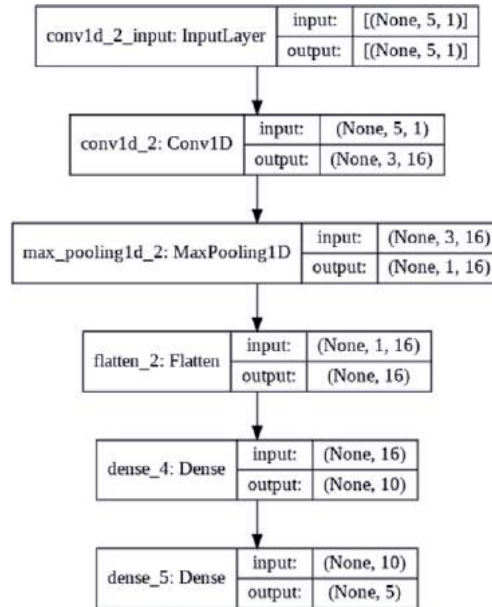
conv1d_2_input: InputLayer | input: | [(None, 5, 1)]
output: | [(None, 5, 1)]

conv1d_2: Conv1D | input: | (None, 5, 1)
output: | (None, 3, 16)

max_pooling1d_2: MaxPooling1D | input: | (None, 3, 16)
output: | (None, 1, 16)

flatten_2: Flatten | input: | (None, 1, 16)
output: | (None, 16)

dense_4: Dense | input: | (None, 16)
output: | (None, 10)

dense_5: Dense | input: | (None, 10)
output: | (None, 5)